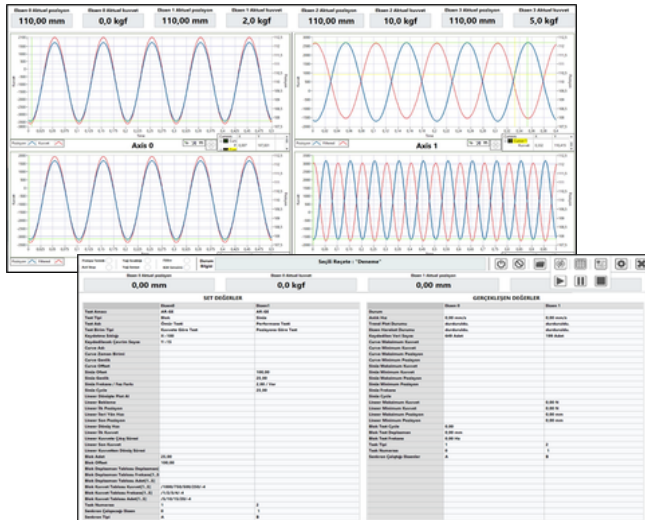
Eksen 0 Aktuel pozisyon
110,00 mm
Eksen 0 Aktuel kuvvet
0,0 kgf
Eksen 1 Aktuel pozisyon
110,00 mm
Eksen 1 Aktuel kuvvet
2,0 kgf
Eksen 2 Aktuel pozisyon
110,00 mm
Eksen 2 Aktuel kuvvet
10,0 kgf
Eksen 3 Aktuel pozisyon
110,00 mm
Eksen 3 Aktuel kuvvet
5,0 kgf

Axis 0
Axis 1

Seçili Reçete : "Deneme"

Eksen 0 Aktuel pozisyon
0,00 mm
Eksen 0 Aktuel kuvvet
0,0 kgf
Eksen 1 Aktuel pozisyon
0,00 mm

SET DEĞERLER
GERÇEKLEŞEN DEĞERLER

| | Eksen0 | Eksen1 |
|---|---|---|
| Test Adımı | AR-00 | AR-00 |
| Test Tipi | Statik | Sinüs |
| Test Adı | Önizir Testi | Performans Testi |
| Test Birim Tipi | Kuvvetle Sürü Testi | Pozisyon Sürü Testi |
| Kayıtlatma Sıklığı | 0 - 100 | |
| Kayıtladılmak Çevrim Sayısı | 1 - 10 | |
| Curve Adı | | |
| Curve Zaman (Birim) | | |
| Curve Genlik | | |
| Curve Offset | | |
| Sinüs Offset | | 100,00 |
| Sinüs Genlik | | 25,00 |
| Sinüs Frekans / Hız Farkı | | 2,00 / Var |
| Sinüs Cycle | | 25,00 |
| Lineer Dönüşüm Plan Al | | |
| Lineer Beklenen | | |
| Lineer İlk Pozisyon | | |
| Lineer Hareket Hızı | | |
| Lineer Son Pozisyon | | |
| Lineer Dönüş Hızı | | |
| Lineer İlk Kuvvet | | |
| Lineer Kuvvetle Çıkış Süresi | | |
| Lineer Son Kuvvet | | |
| Lineer Kuvvetten Dönüş Süresi | | |
| Blok Adım | 25,00 | |
| Blok Offset | 100,00 | |
| Test Numarası | 1 | 2 |
| Sedirme Çalışmağı Sayısı | 0 | 1 |
| Sedirme Tipi | A | B |

| Durum | Eksen 0 | Eksen 1 |
|---|---|---|
| Anlık Hız | 0,00 mm/s | 0,00 mm/s |
| Trend Plot Durumu | durduruldu | durduruldu |
| Eksen Hareket Durumu | durduruldu | durduruldu |
| Kayıtladılan Veri Sayısı | 449 Adet | 196 Adet |
| Test Numarası | 1 | 2 |
| Sedirme Çalışılığı Sayısı | A | B |